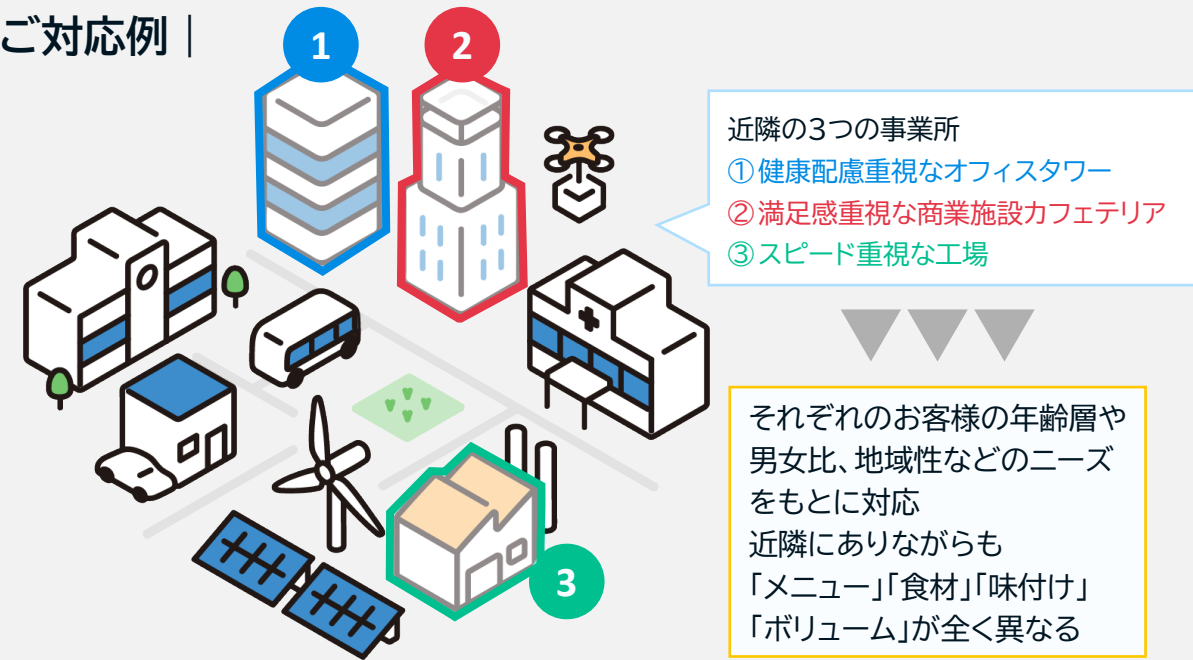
ご対応例｜

1

2

3

近隣の3つの事業所
①健康配慮重視なオフィスタワー
②満足感重視な商業施設カフェテリア
③スピード重視な工場

それぞれのお客様の年齢層や男女比、地域性などのニーズをもとに対応
近隣にありながらも
「メニュー」「食材」「味付け」
「ボリューム」が全く異なる